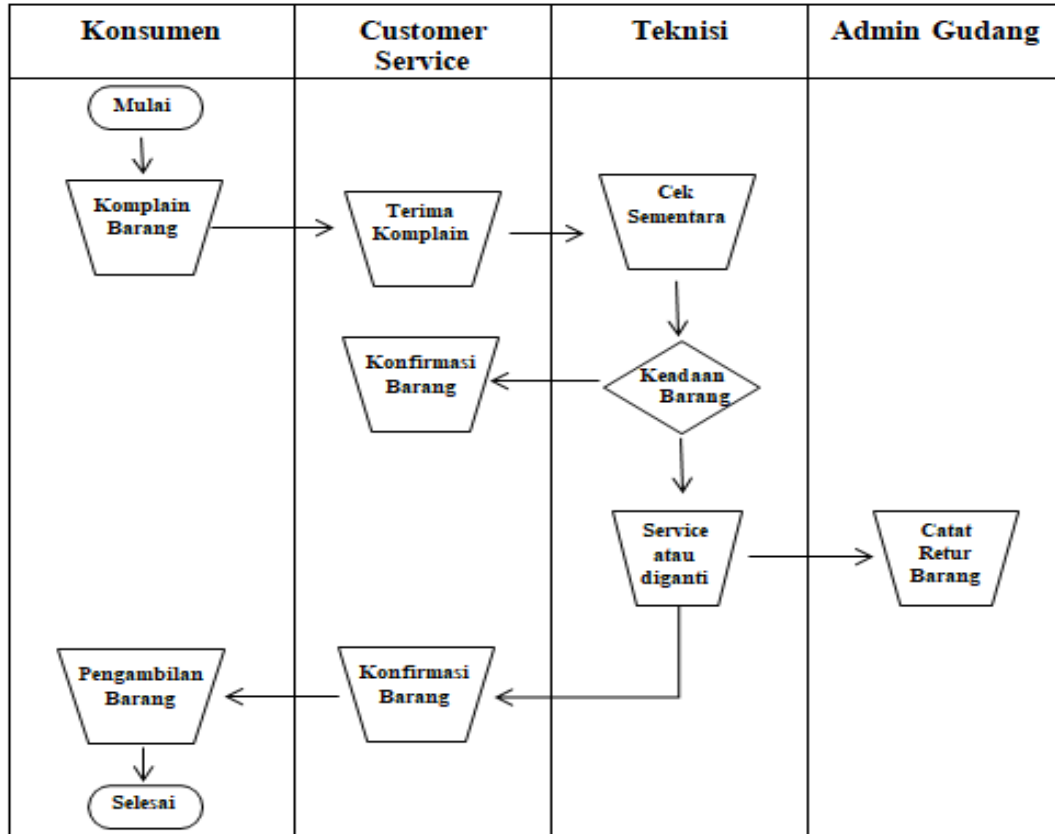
| Konsumen | Customer Service | Teknisi | Admin Gudang |
|---|---|---|---|

Mulai

Komplain Barang

Terima Komplain

Cek Sementara

Konfirmasi Barang

Keadaan Barang

Service atau diganti

Catat Retur Barang

Pengambilan Barang

Konfirmasi Barang

Selesai